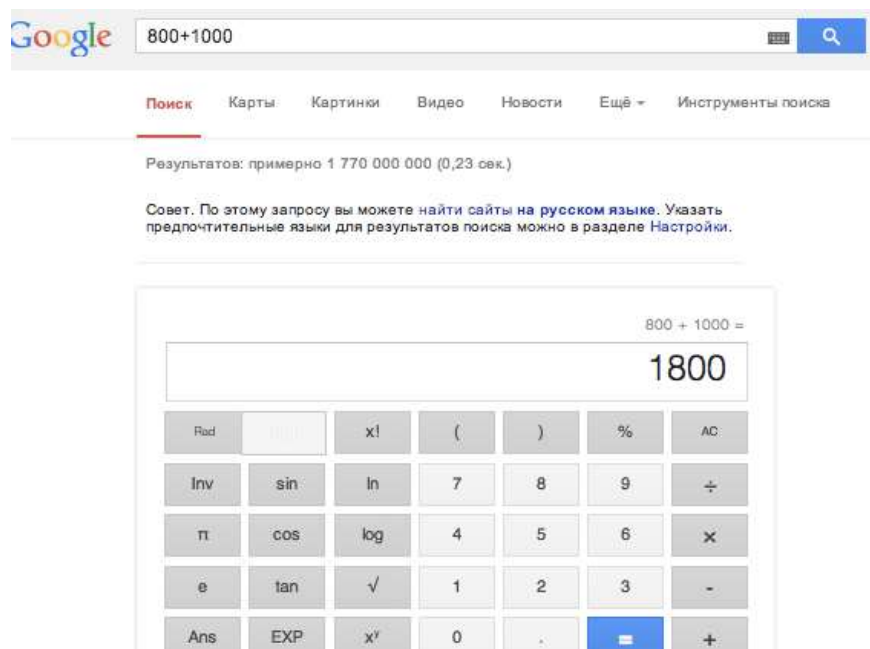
Google 800+1000

Поиск Карты Картинки Видео Новости Ещё Инструменты поиска

Результатов: примерно 1 770 000 000 (0,23 сек.)

Совет. По этому запросу вы можете найти сайты на русском языке. Указать предпочтительные языки для результатов поиска можно в разделе Настройки.

800 + 1000 =

1800

| Rad | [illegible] | x! | ( | ) | % | AC |
|---|---|---|---|---|---|---|
| Inv | sin | ln | 7 | 8 | 9 | ÷ |
| π | cos | log | 4 | 5 | 6 | × |
| e | tan | √ | 1 | 2 | 3 | - |
| Ans | EXP | $x^y$ | 0 | . | = | + |